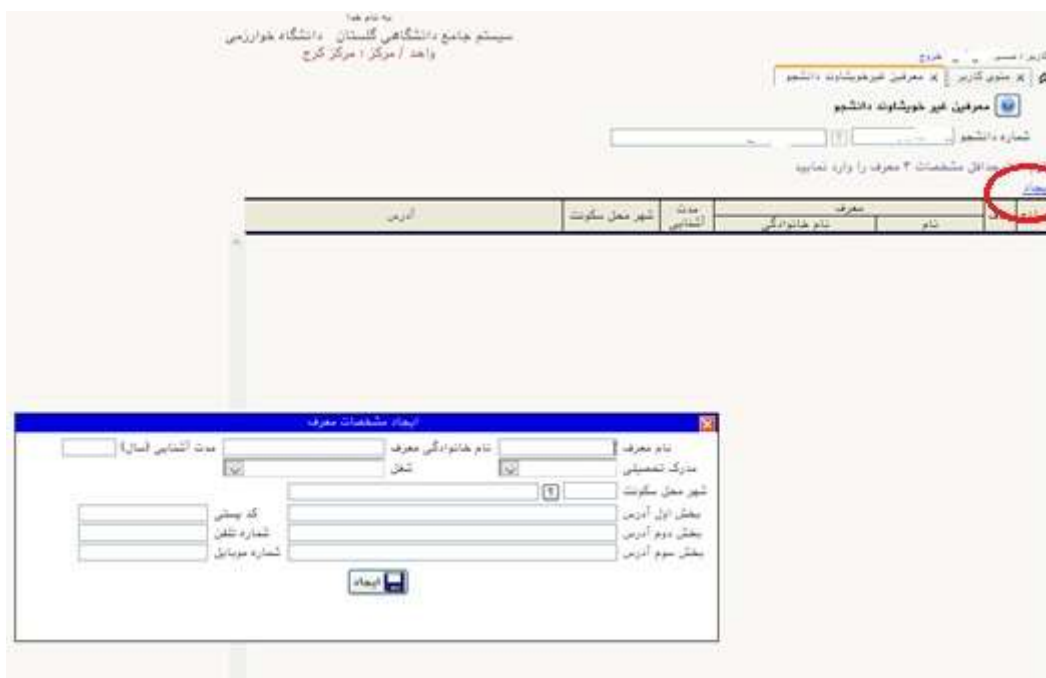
به نام خدا
سیستم جامع دانشگاهی گلستان دانشگاه خوارزمی
واحد / مرکز : مرکز کرج

کاربر : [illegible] خروج
منوی کاربر | معرفین غیرخویشاوند دانشجو

معرفین غیر خویشاوند دانشجو

شماره دانشجو

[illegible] حداقل مشخصات ۳ معرف را وارد نمایید

ایجاد

| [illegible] | | معرف نام | معرف نام خانوادگی | مدت آشنایی | شهر محل سکونت | آدرس |
|---|---|---|---|---|---|---|

ایجاد مشخصات معرف

نام معرف
نام خانوادگی معرف
مدت آشنایی (سال)
مدرک تحصیلی
شغل
شهر محل سکونت
بخش اول آدرس
کد پستی
بخش دوم آدرس
شماره تلفن
بخش سوم آدرس
شماره موبایل

ایجاد